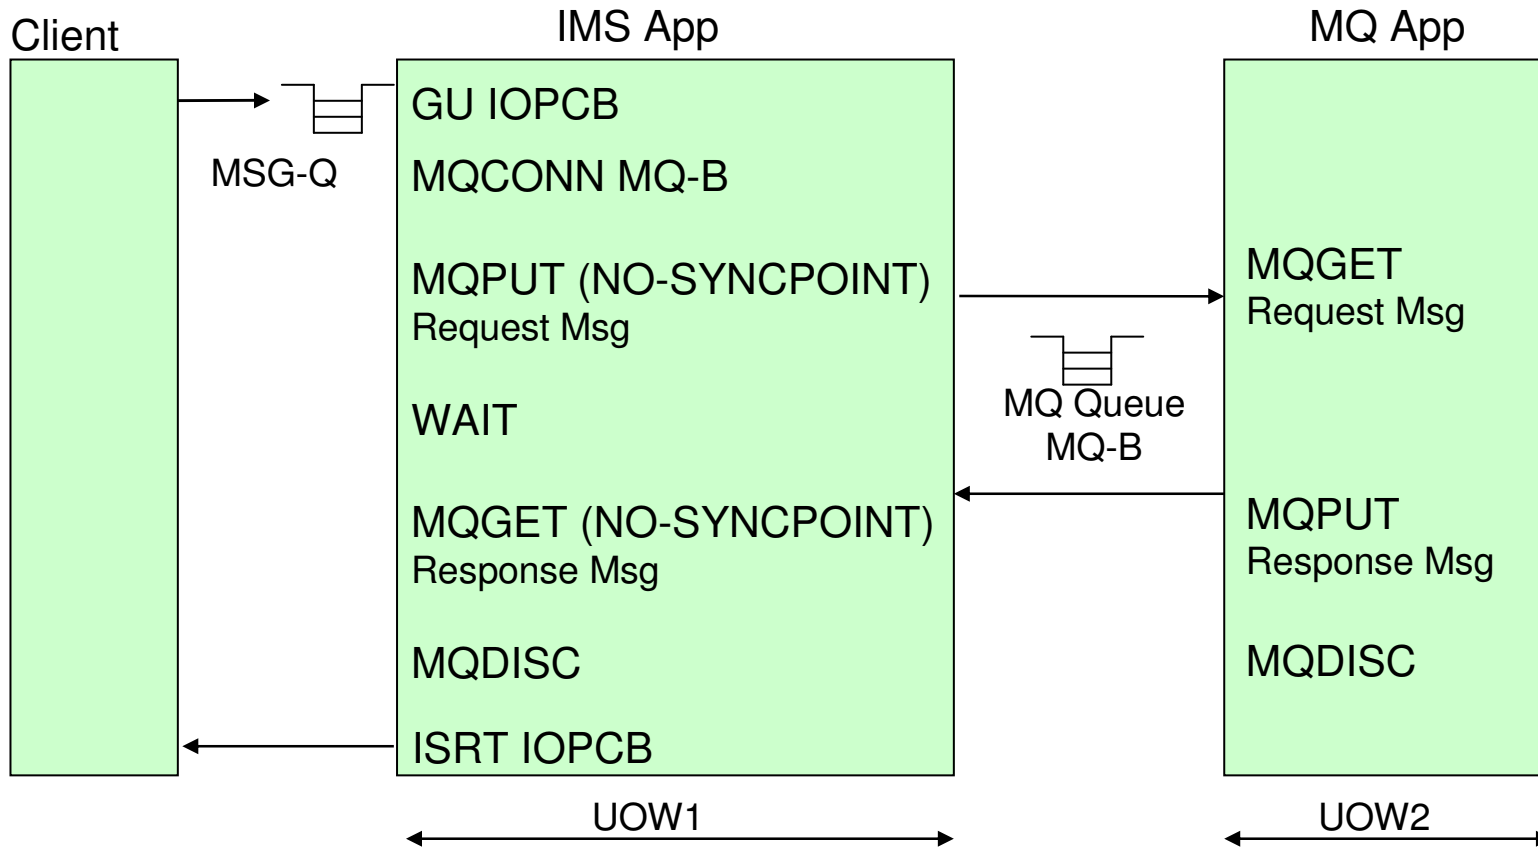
Client

IMS App

MQ App

MSG-Q

GU IOPCB

MQCONN MQ-B

MQPUT (NO-SYNCPOINT)
Request Msg

WAIT

MQGET (NO-SYNCPOINT)
Response Msg

MQDISC

ISRT IOPCB

MQ Queue
MQ-B

MQGET
Request Msg

MQPUT
Response Msg

MQDISC

UOW1

UOW2